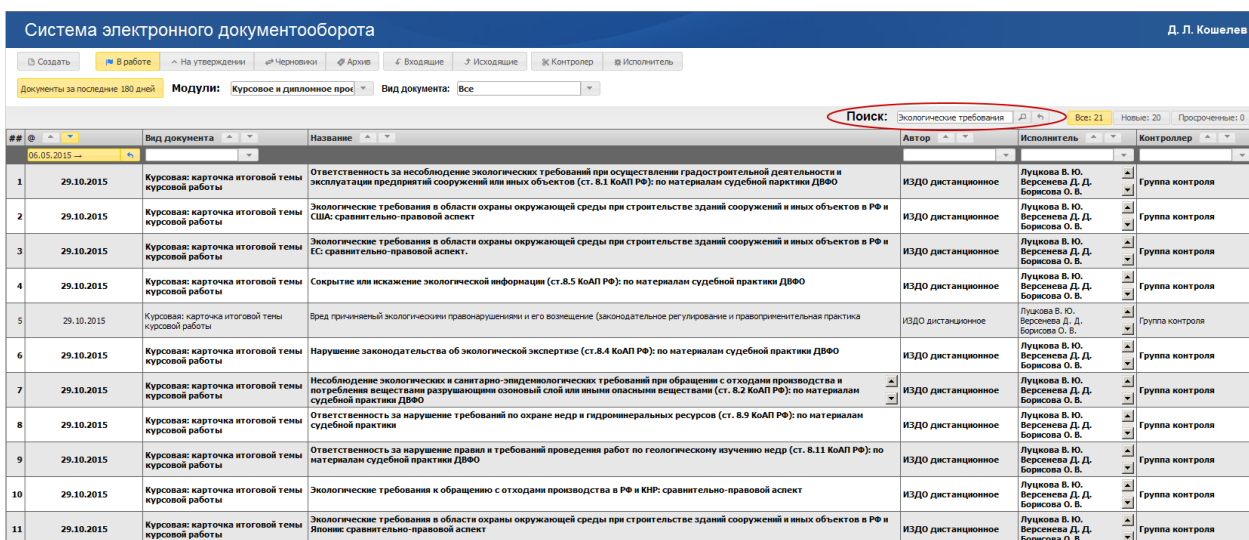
Система электронного документооборота

Д. Л. Кошелев

Создать | В работе | На утверждении | Черновики | Архив | Входящие | Исходящие | Контролер | Исполнитель

Документы за последние 180 дней | Модули: Курсовое и дипломное прое | Вид документа: Все

Поиск: Экологические требования | Все: 21 | Новые: 20 | Просроченные: 0

| ## | @ | Вид документа | Название | Автор | Исполнитель | Контроллер |
|---|---|---|---|---|---|---|
| | 06.05.2015 → | | | | | |
| 1 | 29.10.2015 | Курсовая: карточка итоговой темы курсовой работы | Ответственность за несоблюдение экологических требований при осуществлении градостроительной деятельности и эксплуатации предприятий сооружений или иных объектов (ст. 8.1 КоАП РФ): по материалам судебной практики ДВФО | ИЗДО дистанционное | Луцкова В. Ю. Версенева Д. Д. Борисова О. В. | Группа контроля |
| 2 | 29.10.2015 | Курсовая: карточка итоговой темы курсовой работы | Экологические требования в области охраны окружающей среды при строительстве зданий сооружений и иных объектов в РФ и США: сравнительно-правовой аспект | ИЗДО дистанционное | Луцкова В. Ю. Версенева Д. Д. Борисова О. В. | Группа контроля |
| 3 | 29.10.2015 | Курсовая: карточка итоговой темы курсовой работы | Экологические требования в области охраны окружающей среды при строительстве зданий сооружений и иных объектов в РФ и ЕС: сравнительно-правовой аспект. | ИЗДО дистанционное | Луцкова В. Ю. Версенева Д. Д. Борисова О. В. | Группа контроля |
| 4 | 29.10.2015 | Курсовая: карточка итоговой темы курсовой работы | Сокрытие или искажение экологической информации (ст.8.5 КоАП РФ): по материалам судебной практики ДВФО | ИЗДО дистанционное | Луцкова В. Ю. Версенева Д. Д. Борисова О. В. | Группа контроля |
| 5 | 29.10.2015 | Курсовая: карточка итоговой темы курсовой работы | Вред причиняемый экологическими правонарушениями и его возмещение (законодательное регулирование и правоприменительная практика | ИЗДО дистанционное | Луцкова В. Ю. Версенева Д. Д. Борисова О. В. | Группа контроля |
| 6 | 29.10.2015 | Курсовая: карточка итоговой темы курсовой работы | Нарушение законодательства об экологической экспертизе (ст.8.4 КоАП РФ): по материалам судебной практики ДВФО | ИЗДО дистанционное | Луцкова В. Ю. Версенева Д. Д. Борисова О. В. | Группа контроля |
| 7 | 29.10.2015 | Курсовая: карточка итоговой темы курсовой работы | Несоблюдение экологических и санитарно-эпидемиологических требований при обращении с отходами производства и потребления веществами разрушающими озоновый слой или иными опасными веществами (ст. 8.2 КоАП РФ): по материалам судебной практики ДВФО | ИЗДО дистанционное | Луцкова В. Ю. Версенева Д. Д. Борисова О. В. | Группа контроля |
| 8 | 29.10.2015 | Курсовая: карточка итоговой темы курсовой работы | Ответственность за нарушение требований по охране недр и гидроминеральных ресурсов (ст. 8.9 КоАП РФ): по материалам судебной практики | ИЗДО дистанционное | Луцкова В. Ю. Версенева Д. Д. Борисова О. В. | Группа контроля |
| 9 | 29.10.2015 | Курсовая: карточка итоговой темы курсовой работы | Ответственность за нарушение правил и требований проведения работ по геологическому изучению недр (ст. 8.11 КоАП РФ): по материалам судебной практики ДВФО | ИЗДО дистанционное | Луцкова В. Ю. Версенева Д. Д. Борисова О. В. | Группа контроля |
| 10 | 29.10.2015 | Курсовая: карточка итоговой темы курсовой работы | Экологические требования к обращению с отходами производства в РФ и КНР: сравнительно-правовой аспект | ИЗДО дистанционное | Луцкова В. Ю. Версенева Д. Д. Борисова О. В. | Группа контроля |
| 11 | 29.10.2015 | Курсовая: карточка итоговой темы курсовой работы | Экологические требования в области охраны окружающей среды при строительстве зданий сооружений и иных объектов в РФ и Японии: сравнительно-правовой аспект | ИЗДО дистанционное | Луцкова В. Ю. Версенева Д. Д. Борисова О. В. | Группа контроля |